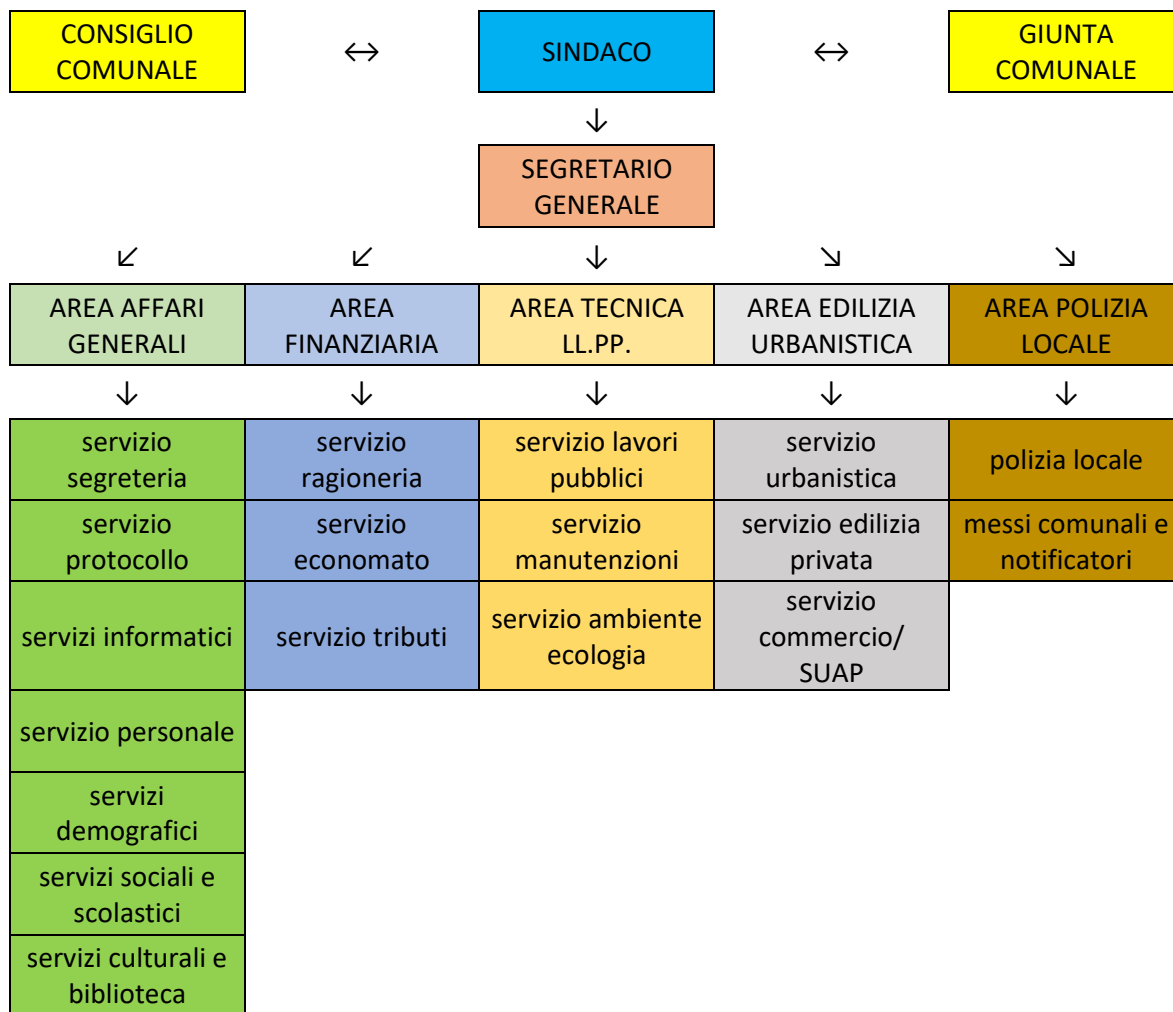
| CONSIGLIO COMUNALE | ↔ | SINDACO | ↔ | GIUNTA COMUNALE |
|---|---|---|---|---|
| | | ↓ | | |
| | | SEGRETARIO GENERALE | | |
| ↙ | ↙ | ↓ | ↘ | ↘ |
| AREA AFFARI GENERALI | AREA FINANZIARIA | AREA TECNICA LL.PP. | AREA EDILIZIA URBANISTICA | AREA POLIZIA LOCALE |
| ↓ | ↓ | ↓ | ↓ | ↓ |
| servizio segreteria | servizio ragioneria | servizio lavori pubblici | servizio urbanistica | polizia locale |
| servizio protocollo | servizio economato | servizio manutenzioni | servizio edilizia privata | messi comunali e notificatori |
| servizi informatici | servizio tributi | servizio ambiente ecologia | servizio commercio/ SUAP | |
| servizio personale | | | | |
| servizi demografici | | | | |
| servizi sociali e scolastici | | | | |
| servizi culturali e biblioteca | | | | |